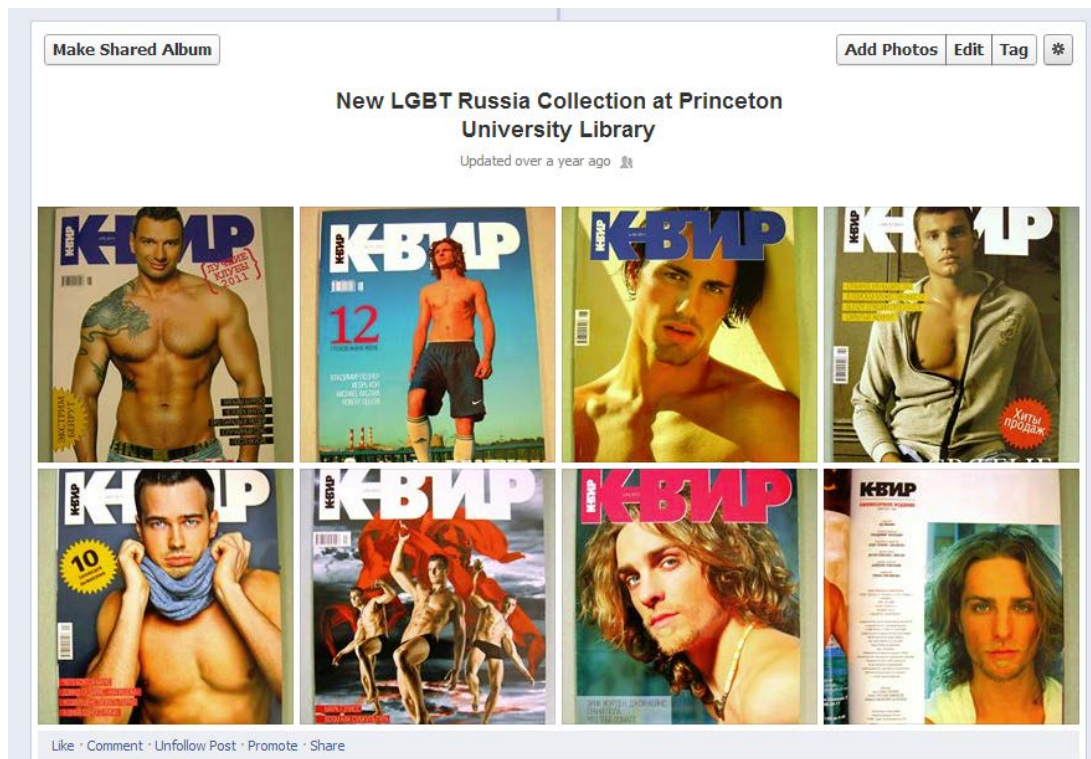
Make Shared Album

Add Photos | Edit | Tag

New LGBT Russia Collection at Princeton University Library

Updated over a year ago

КВИР
ЛУЧШИЕ КЛУБЫ 2011
ЭКСТРИМ ВЗАПРУГ

КВИР
12

КВИР

КВИР
Хиты продаж

КВИР
10

КВИР

КВИР

КВИР

Like · Comment · Unfollow Post · Promote · Share